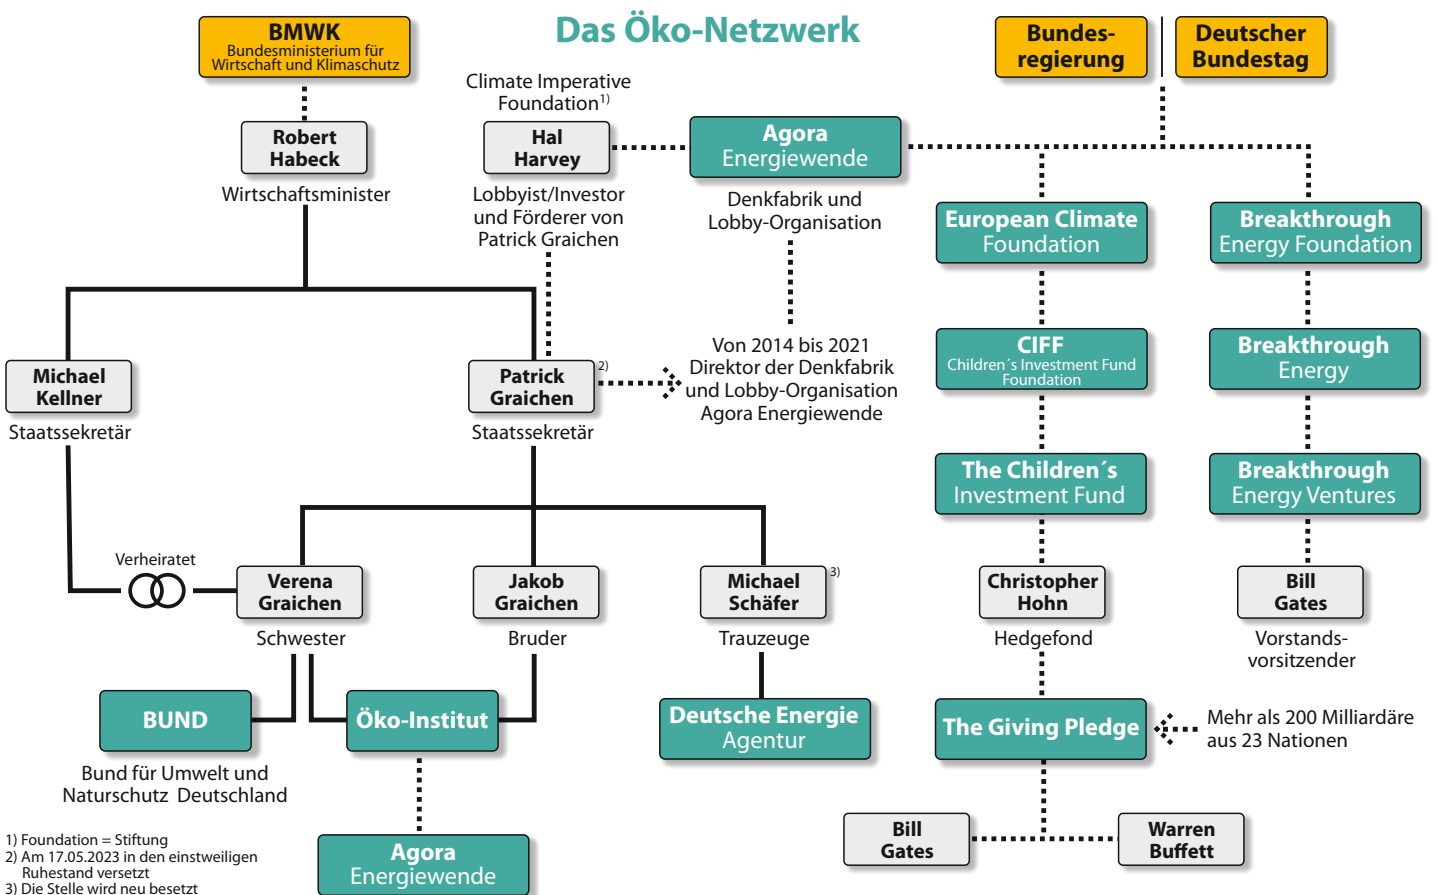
Das Öko-Netzwerk

BMWK
Bundesministerium für Wirtschaft und Klimaschutz

Robert Habeck
Wirtschaftsminister

Climate Imperative Foundation$^{1)}$

Hal Harvey
Lobbyist/Investor und Förderer von Patrick Graichen

Agora Energiewende
Denkfabrik und Lobby-Organisation

Bundes-regierung

Deutscher Bundestag

European Climate Foundation

Breakthrough Energy Foundation

CIFF
Children´s Investment Fund Foundation

Breakthrough Energy

The Children´s Investment Fund

Breakthrough Energy Ventures

Michael Kellner
Staatssekretär

Patrick Graichen$^{2)}$
Staatssekretär

Von 2014 bis 2021 Direktor der Denkfabrik und Lobby-Organisation Agora Energiewende

Verheiratet

Verena Graichen
Schwester

Jakob Graichen
Bruder

Michael Schäfer$^{3)}$
Trauzeuge

Christopher Hohn
Hedgefond

Bill Gates
Vorstands-vorsitzender

BUND
Bund für Umwelt und Naturschutz Deutschland

Öko-Institut

Deutsche Energie Agentur

The Giving Pledge

Mehr als 200 Milliardäre aus 23 Nationen

Bill Gates

Warren Buffett

Agora Energiewende

1) Foundation = Stiftung
2) Am 17.05.2023 in den einstweiligen Ruhestand versetzt
3) Die Stelle wird neu besetzt